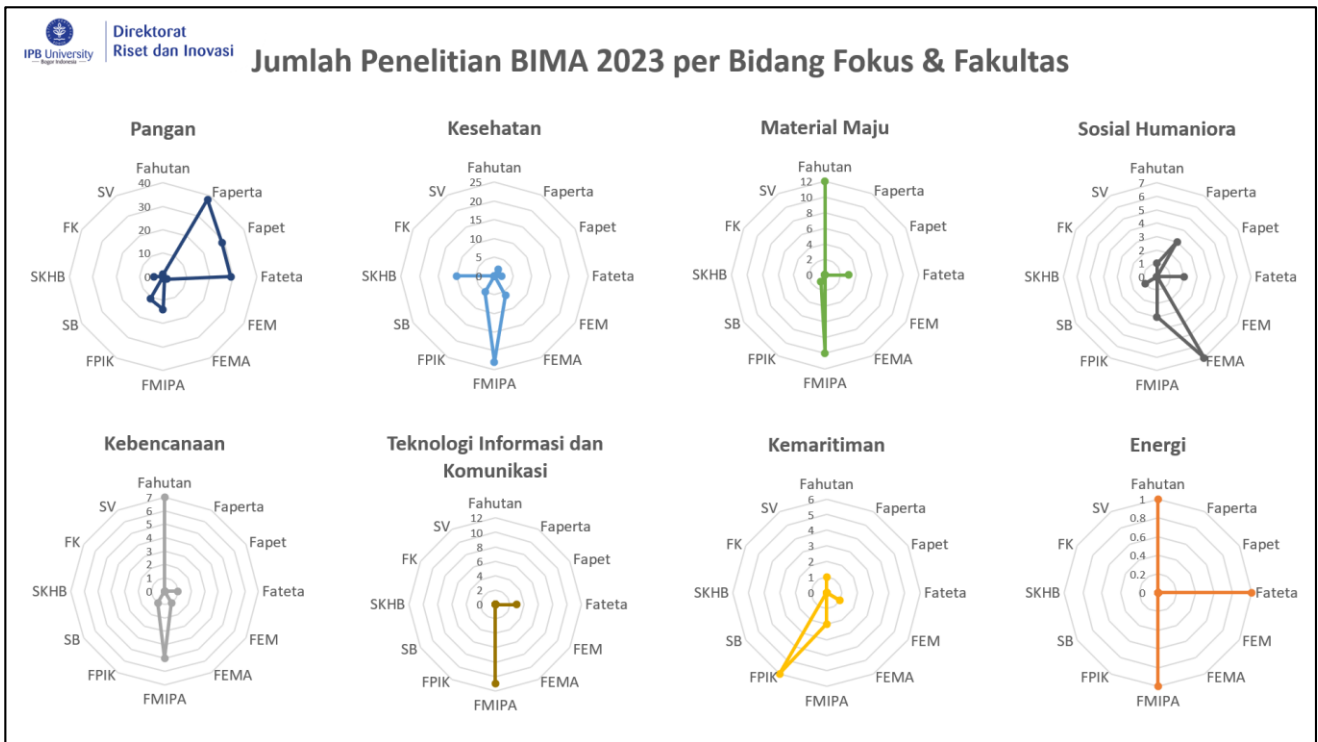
IPB University
Bogor Indonesia
Direktorat
Riset dan Inovasi

Jumlah Penelitian BIMA 2023 per Bidang Fokus & Fakultas

Pangan
Fahutan, Faperta, Fapet, Fateta, FEM, FEMA, FMIPA, FPIK, SB, SKHB, FK, SV
40, 30, 20, 10, 0

Kesehatan
Fahutan, Faperta, Fapet, Fateta, FEM, FEMA, FMIPA, FPIK, SB, SKHB, FK, SV
25, 20, 15, 10, 5, 0

Material Maju
Fahutan, Faperta, Fapet, Fateta, FEM, FEMA, FMIPA, FPIK, SB, SKHB, FK, SV
12, 10, 8, 6, 4, 2, 0

Sosial Humaniora
Fahutan, Faperta, Fapet, Fateta, FEM, FEMA, FMIPA, FPIK, SB, SKHB, FK, SV
7, 6, 5, 4, 3, 2, 1, 0

Kebencanaan
Fahutan, Faperta, Fapet, Fateta, FEM, FEMA, FMIPA, FPIK, SB, SKHB, FK, SV
7, 6, 5, 4, 3, 2, 1, 0

Teknologi Informasi dan Komunikasi
Fahutan, Faperta, Fapet, Fateta, FEM, FEMA, FMIPA, FPIK, SB, SKHB, FK, SV
12, 10, 8, 6, 4, 2, 0

Kemaritiman
Fahutan, Faperta, Fapet, Fateta, FEM, FEMA, FMIPA, FPIK, SB, SKHB, FK, SV
6, 5, 4, 3, 2, 1, 0

Energi
Fahutan, Faperta, Fapet, Fateta, FEM, FEMA, FMIPA, FPIK, SB, SKHB, FK, SV
1, 0.8, 0.6, 0.4, 0.2, 0